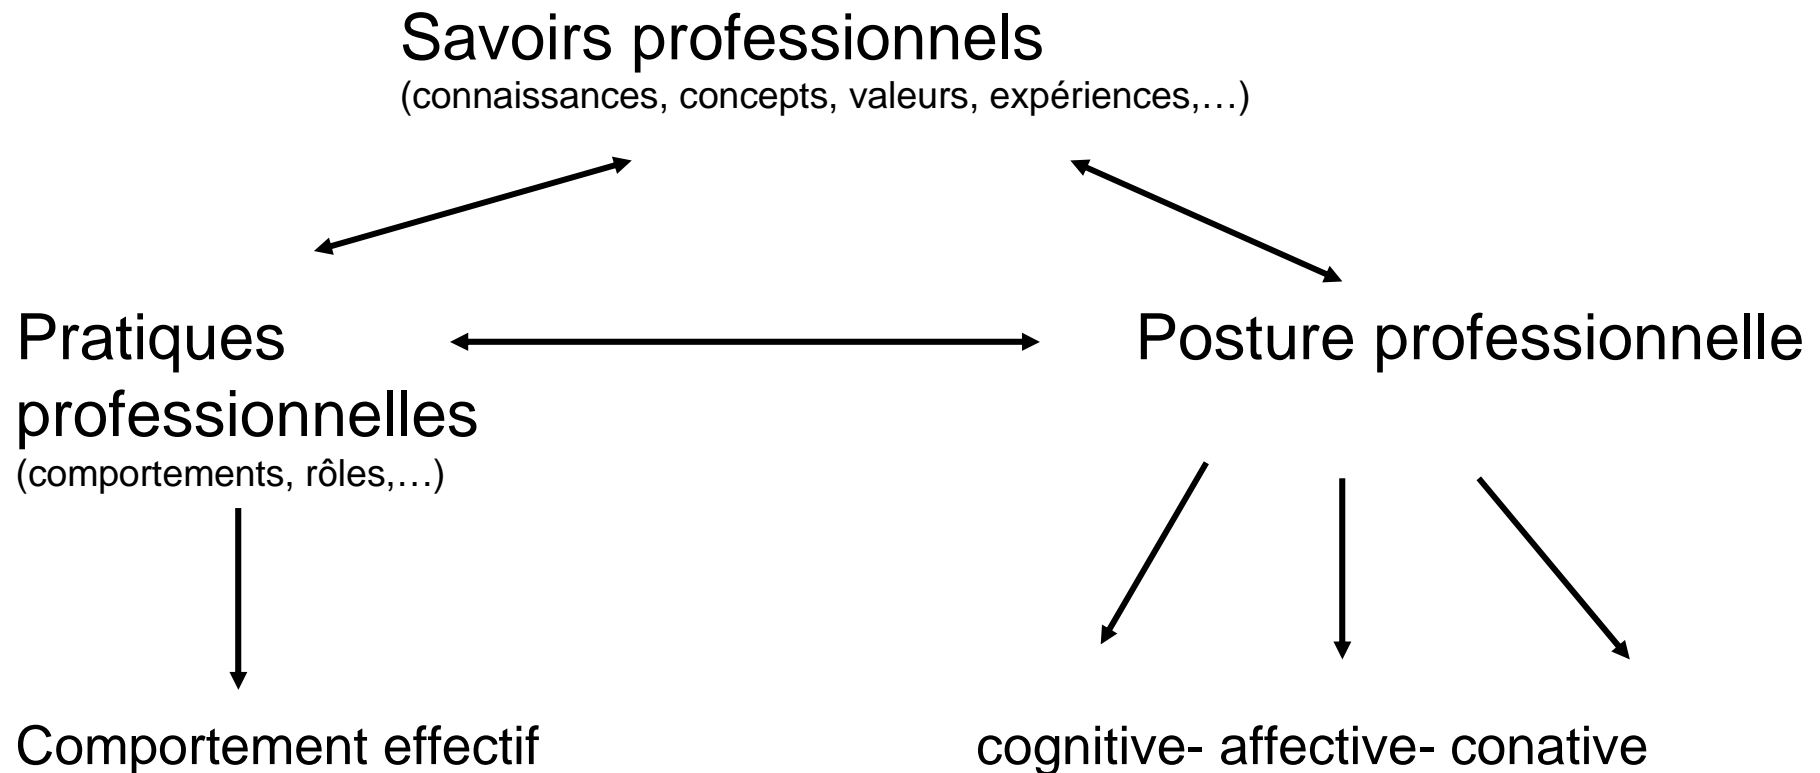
Savoirs professionnels
(connaissances, concepts, valeurs, expériences,…)

Pratiques professionnelles
(comportements, rôles,…)

Posture professionnelle

Comportement effectif

cognitive- affective- conative